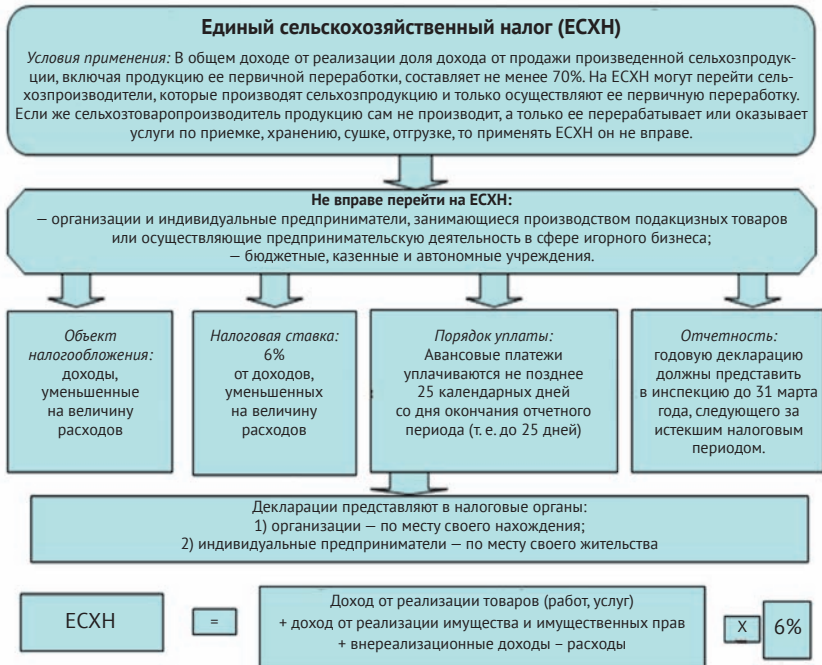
Единый сельскохозяйственный налог (ЕСХН)

Условия применения: В общем доходе от реализации доля дохода от продажи произведенной сельхозпродукции, включая продукцию ее первичной переработки, составляет не менее 70%. На ЕСХН могут перейти сельхозпроизводители, которые производят сельхозпродукцию и только осуществляют ее первичную переработку. Если же сельхозтоваропроизводитель продукцию сам не производит, а только ее перерабатывает или оказывает услуги по приемке, хранению, сушке, отгрузке, то применять ЕСХН он не вправе.

Не вправе перейти на ЕСХН:
— организации и индивидуальные предприниматели, занимающиеся производством подакцизных товаров или осуществляющие предпринимательскую деятельность в сфере игорного бизнеса;
— бюджетные, казенные и автономные учреждения.

Объект налогообложения: доходы, уменьшенные на величину расходов

Налоговая ставка: 6% от доходов, уменьшенных на величину расходов

Порядок уплаты: Авансовые платежи уплачиваются не позднее 25 календарных дней со дня окончания отчетного периода (т. е. до 25 дней)

Отчетность: годовую декларацию должны представить в инспекцию до 31 марта года, следующего за истекшим налоговым периодом.

Декларации представляют в налоговые органы:
1) организации — по месту своего нахождения;
2) индивидуальные предприниматели — по месту своего жительства

ЕСХН

=

Доход от реализации товаров (работ, услуг)
+ доход от реализации имущества и имущественных прав
+ внереализационные доходы – расходы

Х

6%